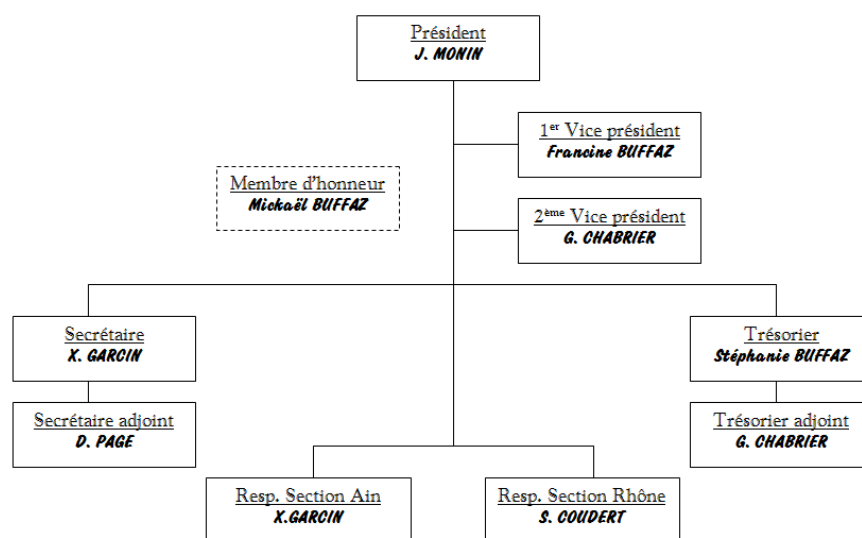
Président
J. MONIN

1$^{er}$ Vice président
Francine BUFFAZ

Membre d'honneur
Mickaël BUFFAZ

2$^{ème}$ Vice président
G. CHABRIER

Secrétaire
X. GARCIN

Secrétaire adjoint
D. PAGE

Trésorier
Stéphanie BUFFAZ

Trésorier adjoint
G. CHABRIER

Resp. Section Ain
X.GARCIN

Resp. Section Rhône
S. COUDERT